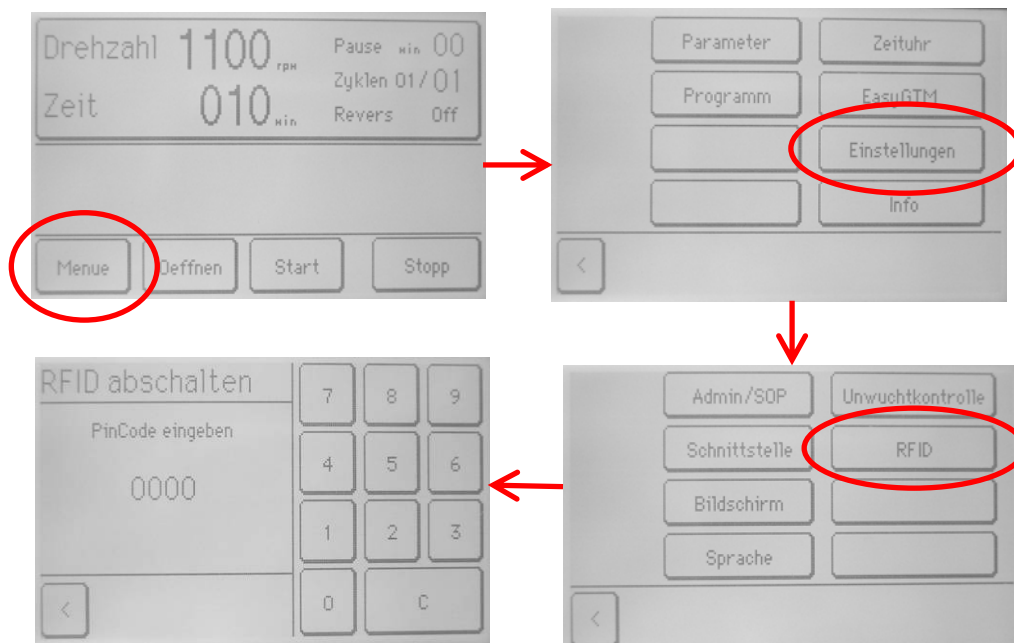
Drehzahl 1100 rpm
Zeit 010 min
Pause min 00
Zyklen 01/01
Revers Off

Menue
Oeffnen
Start
Stopp

Parameter
Zeituhr
Programm
EasyGTM
Einstellungen
Info
<

Admin/SOP
Unwuchtkontrolle
Schnittstelle
RFID
Bildschirm
Sprache
<

RFID abschalten
PinCode eingeben
0000
<

7 8 9
4 5 6
1 2 3
0 C